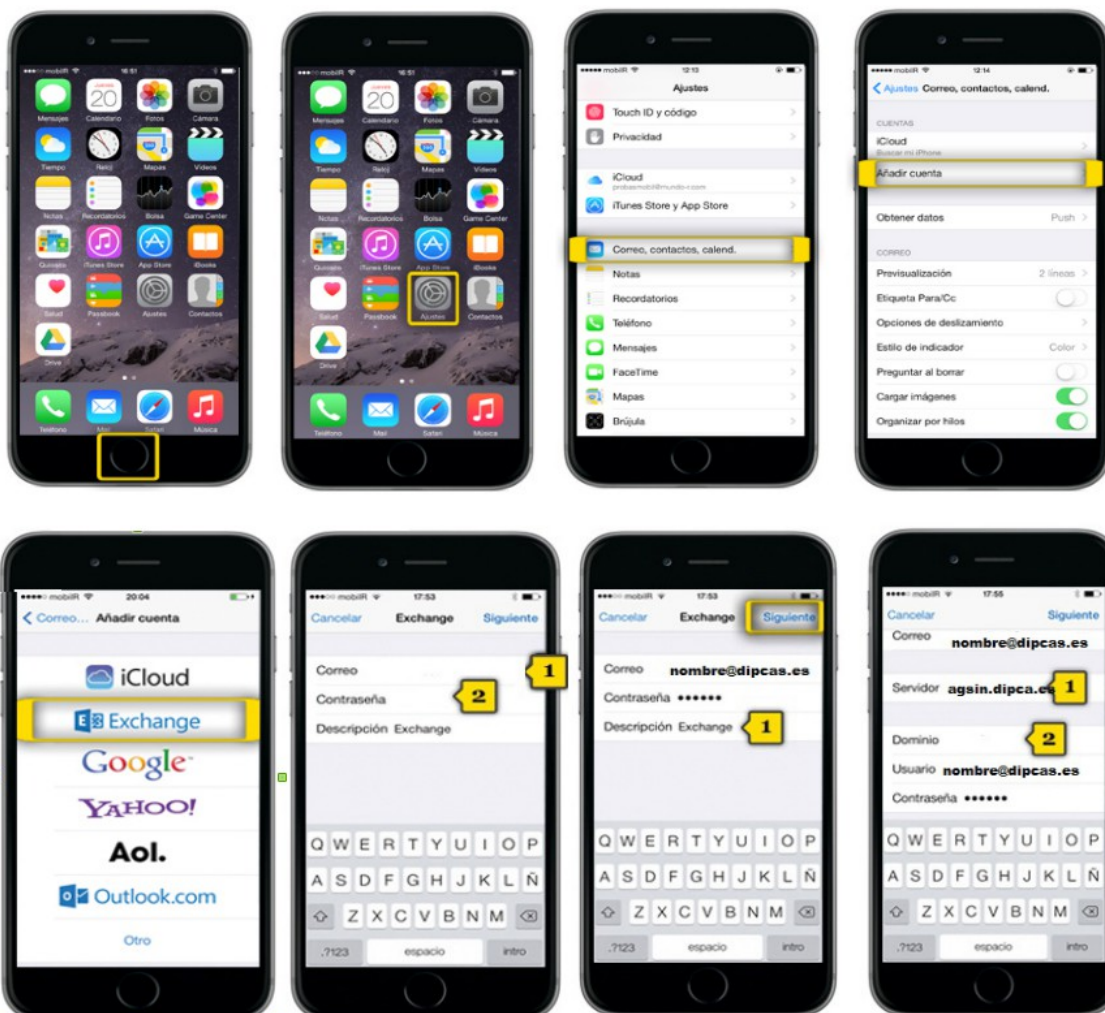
mobilR 16:51
JUEVES 20
Mensajes Calendario Fotos Cámara
Tiempo Reloj Mapas Vídeos
Notas Recordatorios Bolsa Game Center
Quiosco iTunes Store App Store iBooks
Salud Passbook Ajustes Contactos
Drive
Teléfono Mail Safari Música

mobilR 16:51
JUEVES 20
Mensajes Calendario Fotos Cámara
Tiempo Reloj Mapas Vídeos
Notas Recordatorios Bolsa Game Center
Quiosco iTunes Store App Store iBooks
Salud Passbook Ajustes Contactos
Drive
Teléfono Mail Safari Música

mobilR 12:13
Ajustes
Touch ID y código
Privacidad
iCloud
probasmobil@mundo-r.com
iTunes Store y App Store
Correo, contactos, calend.
Notas
Recordatorios
Teléfono
Mensajes
FaceTime
Mapas
Brújula

mobilR 12:14
Ajustes Correo, contactos, calend.
CUENTAS
iCloud
Buscar mi iPhone
Añadir cuenta
Obtener datos Push
CORREO
Previsualización 2 líneas
Etiqueta Para/Cc
Opciones de deslizamiento
Estilo de indicador Color
Preguntar al borrar
Cargar imágenes
Organizar por hilos

mobilR 20:04
Correo... Añadir cuenta
iCloud
Exchange
Google
YAHOO!
Aol.
Outlook.com
Otro

mobilR 17:53
Cancelar Exchange Siguiente
Correo 1
Contraseña 2
Descripción Exchange
Q W E R T Y U I O P
A S D F G H J K L Ñ
Z X C V B N M
.?123 espacio intro

mobilR 17:53
Cancelar Exchange Siguiente
Correo nombre@dipcas.es
Contraseña ••••••
Descripción Exchange 1
Q W E R T Y U I O P
A S D F G H J K L Ñ
Z X C V B N M
.?123 espacio intro

mobilR 17:55
Cancelar Siguiente
Correo nombre@dipcas.es
Servidor agsin.dipca.es 1
Dominio 2
Usuario nombre@dipcas.es
Contraseña ••••••
Q W E R T Y U I O P
A S D F G H J K L Ñ
Z X C V B N M
.?123 espacio intro